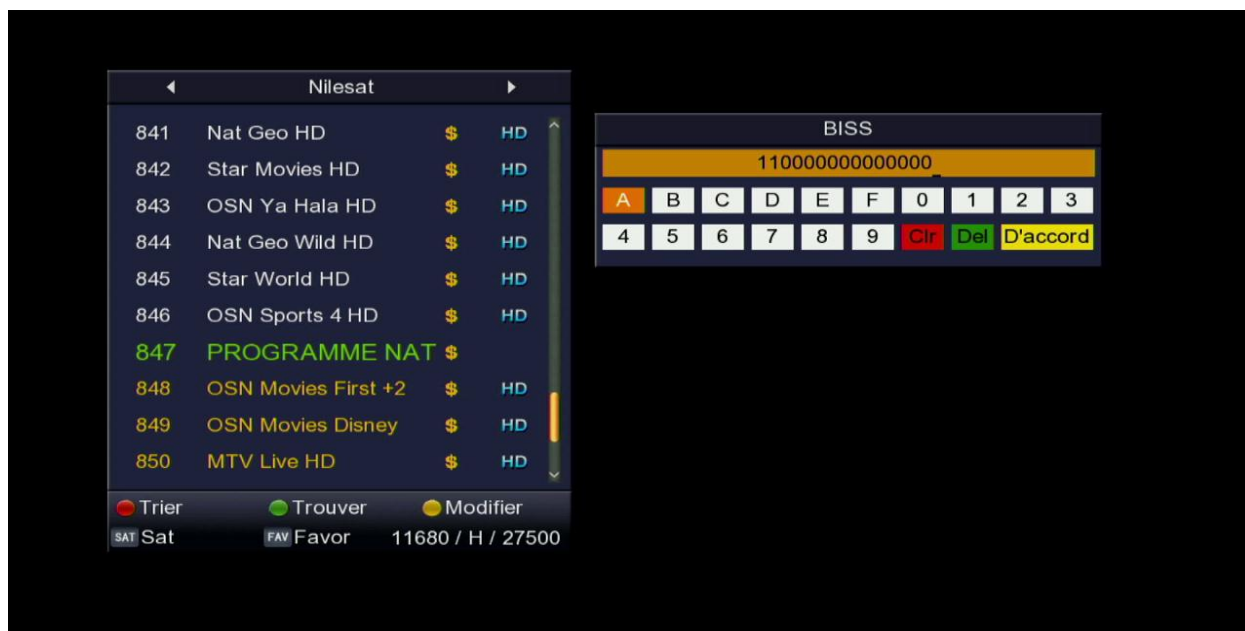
◄ Nilesat ►

| | | | |
|---|---|---|---|
| 841 | Nat Geo HD | $ | HD |
| 842 | Star Movies HD | $ | HD |
| 843 | OSN Ya Hala HD | $ | HD |
| 844 | Nat Geo Wild HD | $ | HD |
| 845 | Star World HD | $ | HD |
| 846 | OSN Sports 4 HD | $ | HD |
| 847 | PROGRAMME NAT | $ | |
| 848 | OSN Movies First +2 | $ | HD |
| 849 | OSN Movies Disney | $ | HD |
| 850 | MTV Live HD | $ | HD |

Trier Trouver Modifier
SAT Sat FAV Favor 11680 / H / 27500

BISS
110000000000000_

| | | | | | | | | | |
|---|---|---|---|---|---|---|---|---|---|
| A | B | C | D | E | F | 0 | 1 | 2 | 3 |
| 4 | 5 | 6 | 7 | 8 | 9 | Clr | Del | D'accord | |